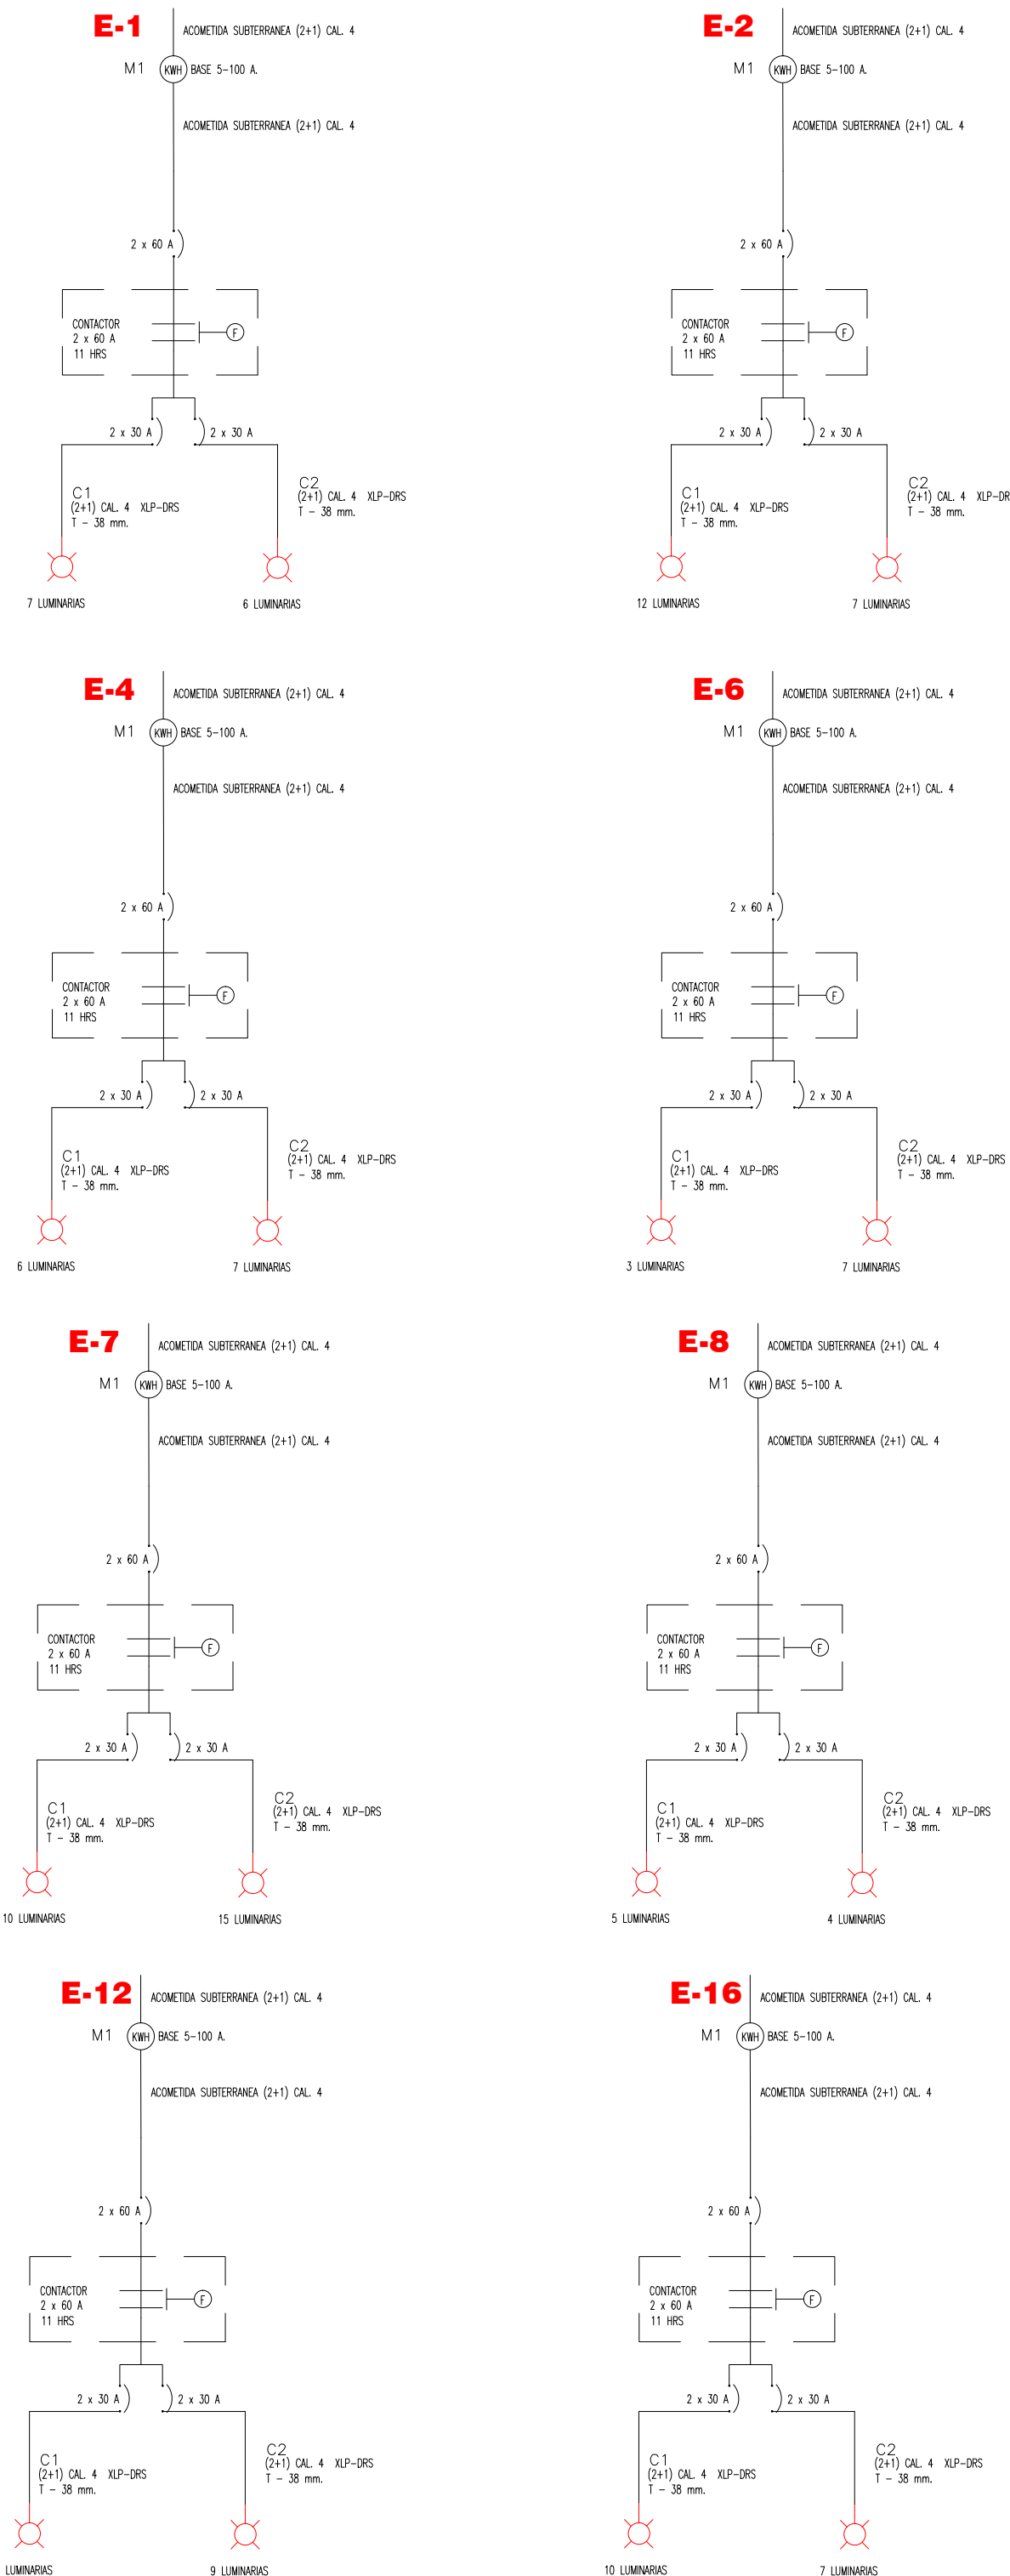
E-1
ACOMETIDA SUBTERRANEA (2+1) CAL. 4
M1 KWH BASE 5-100 A.
ACOMETIDA SUBTERRANEA (2+1) CAL. 4
2 x 60 A
CONTACTOR
2 x 60 A
11 HRS
F
2 x 30 A
2 x 30 A
C1
(2+1) CAL. 4 XLP-DRS
T - 38 mm.
C2
(2+1) CAL. 4 XLP-DRS
T - 38 mm.
7 LUMINARIAS
6 LUMINARIAS

E-2
ACOMETIDA SUBTERRANEA (2+1) CAL. 4
M1 KWH BASE 5-100 A.
ACOMETIDA SUBTERRANEA (2+1) CAL. 4
2 x 60 A
CONTACTOR
2 x 60 A
11 HRS
F
2 x 30 A
2 x 30 A
C1
(2+1) CAL. 4 XLP-DRS
T - 38 mm.
C2
(2+1) CAL. 4 XLP-DR
T - 38 mm.
12 LUMINARIAS
7 LUMINARIAS

E-4
ACOMETIDA SUBTERRANEA (2+1) CAL. 4
M1 KWH BASE 5-100 A.
ACOMETIDA SUBTERRANEA (2+1) CAL. 4
2 x 60 A
CONTACTOR
2 x 60 A
11 HRS
F
2 x 30 A
2 x 30 A
C1
(2+1) CAL. 4 XLP-DRS
T - 38 mm.
C2
(2+1) CAL. 4 XLP-DRS
T - 38 mm.
6 LUMINARIAS
7 LUMINARIAS

E-6
ACOMETIDA SUBTERRANEA (2+1) CAL. 4
M1 KWH BASE 5-100 A.
ACOMETIDA SUBTERRANEA (2+1) CAL. 4
2 x 60 A
CONTACTOR
2 x 60 A
11 HRS
F
2 x 30 A
2 x 30 A
C1
(2+1) CAL. 4 XLP-DRS
T - 38 mm.
C2
(2+1) CAL. 4 XLP-DRS
T - 38 mm.
3 LUMINARIAS
7 LUMINARIAS

E-7
ACOMETIDA SUBTERRANEA (2+1) CAL. 4
M1 KWH BASE 5-100 A.
ACOMETIDA SUBTERRANEA (2+1) CAL. 4
2 x 60 A
CONTACTOR
2 x 60 A
11 HRS
F
2 x 30 A
2 x 30 A
C1
(2+1) CAL. 4 XLP-DRS
T - 38 mm.
C2
(2+1) CAL. 4 XLP-DRS
T - 38 mm.
10 LUMINARIAS
15 LUMINARIAS

E-8
ACOMETIDA SUBTERRANEA (2+1) CAL. 4
M1 KWH BASE 5-100 A.
ACOMETIDA SUBTERRANEA (2+1) CAL. 4
2 x 60 A
CONTACTOR
2 x 60 A
11 HRS
F
2 x 30 A
2 x 30 A
C1
(2+1) CAL. 4 XLP-DRS
T - 38 mm.
C2
(2+1) CAL. 4 XLP-DRS
T - 38 mm.
5 LUMINARIAS
4 LUMINARIAS

E-12
ACOMETIDA SUBTERRANEA (2+1) CAL. 4
M1 KWH BASE 5-100 A.
ACOMETIDA SUBTERRANEA (2+1) CAL. 4
2 x 60 A
CONTACTOR
2 x 60 A
11 HRS
F
2 x 30 A
2 x 30 A
C1
(2+1) CAL. 4 XLP-DRS
T - 38 mm.
C2
(2+1) CAL. 4 XLP-DRS
T - 38 mm.
LUMINARIAS
9 LUMINARIAS

E-16
ACOMETIDA SUBTERRANEA (2+1) CAL. 4
M1 KWH BASE 5-100 A.
ACOMETIDA SUBTERRANEA (2+1) CAL. 4
2 x 60 A
CONTACTOR
2 x 60 A
11 HRS
F
2 x 30 A
2 x 30 A
C1
(2+1) CAL. 4 XLP-DRS
T - 38 mm.
C2
(2+1) CAL. 4 XLP-DRS
T - 38 mm.
10 LUMINARIAS
7 LUMINARIAS